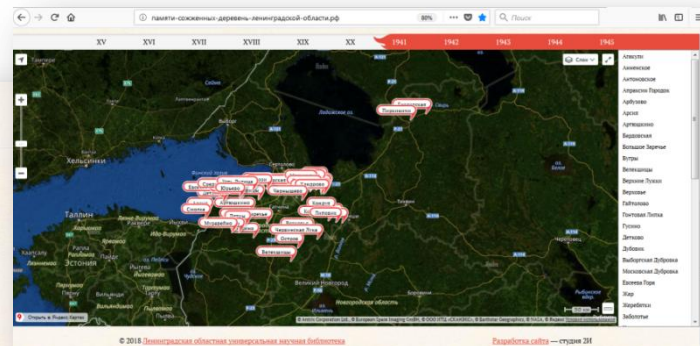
памяти-сожженных-деревень-ленинградской-области.рф
80%
Поиск

XV XVI XVII XVIII XIX XX 1941 1942 1943 1944 1945

Слои

Хельсинки
Таллин
Эстония
Великий Новгород
Новгородская область
Ладожское озеро

Алеутро
Алексино
Антоновское
Апраксин Городок
Арбузово
Арсия
Артюшкино
Бердовская
Большое Заречье
Бутры
Велешицы
Верхние Лужки
Верховье
Гайтолово
Гостовая Лотка
Гусево
Детково
Дубрава
Выборгская Дубровка
Московская Дубровка
Елеева Гора
Жар
Жерябитки
Заболотье

Открыть в Яндекс.Картах

© 2018 Ленинградская областная универсальная научная библиотека
Разработка сайта — студия ZH